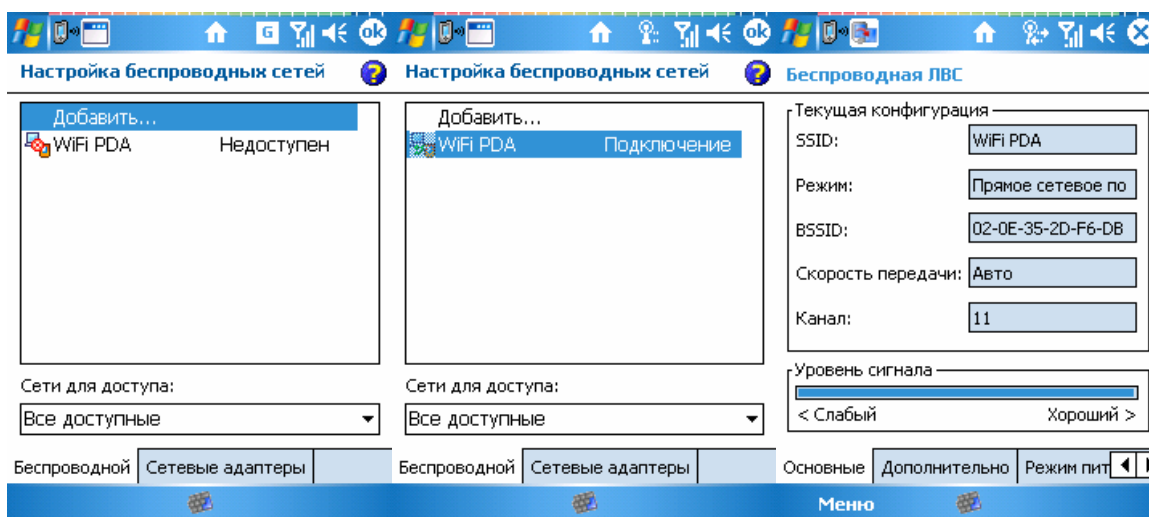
ok ok

Настройка беспроводных сетей

Добавить...
WiFi PDA Недоступен

Сети для доступа:
Все доступные

Беспроводной | Сетевые адаптеры

Настройка беспроводных сетей

Добавить...
WiFi PDA Подключение

Сети для доступа:
Все доступные

Беспроводной | Сетевые адаптеры

Беспроводная ЛВС

Текущая конфигурация
SSID: WiFi PDA
Режим: Прямое сетевое по
BSSID: 02-0E-35-2D-F6-DB
Скорость передачи: Авто
Канал: 11

Уровень сигнала
< Слабый Хороший >

Основные | Дополнительно | Режим пит

Меню